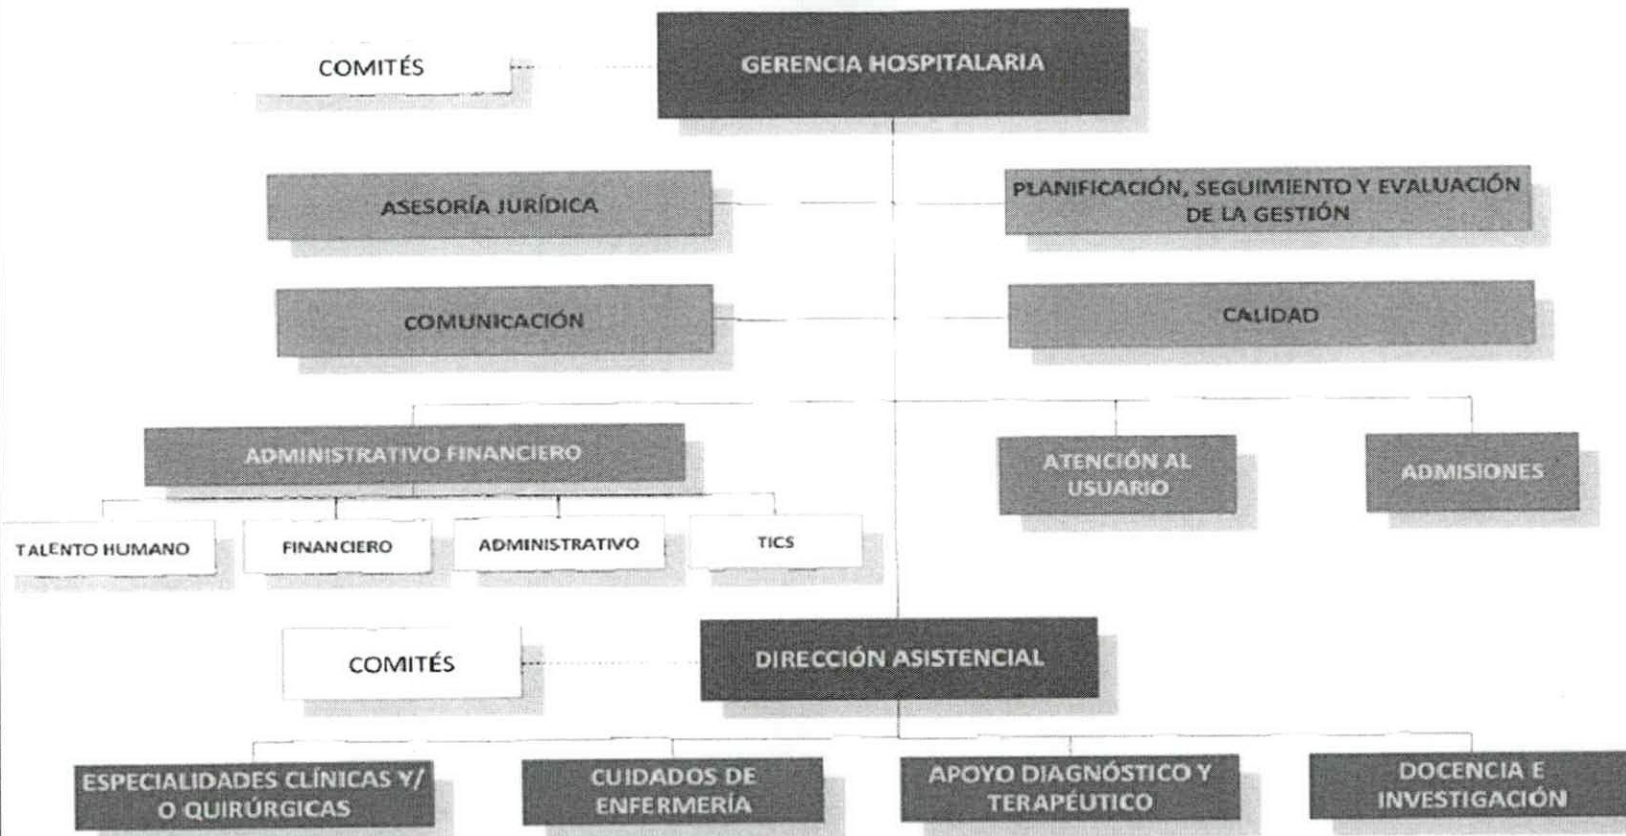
COMITÉS

GERENCIA HOSPITALARIA

ASESORÍA JURÍDICA

PLANIFICACIÓN, SEGUIMIENTO Y EVALUACIÓN DE LA GESTIÓN

COMUNICACIÓN

CALIDAD

ADMINISTRATIVO FINANCIERO

ATENCIÓN AL USUARIO

ADMISIONES

TALENTO HUMANO

FINANCIERO

ADMINISTRATIVO

TICS

COMITÉS

DIRECCIÓN ASISTENCIAL

ESPECIALIDADES CLÍNICAS Y/ O QUIRÚRGICAS

CUIDADOS DE ENFERMERÍA

APOYO DIAGNÓSTICO Y TERAPÉUTICO

DOCENCIA E INVESTIGACIÓN